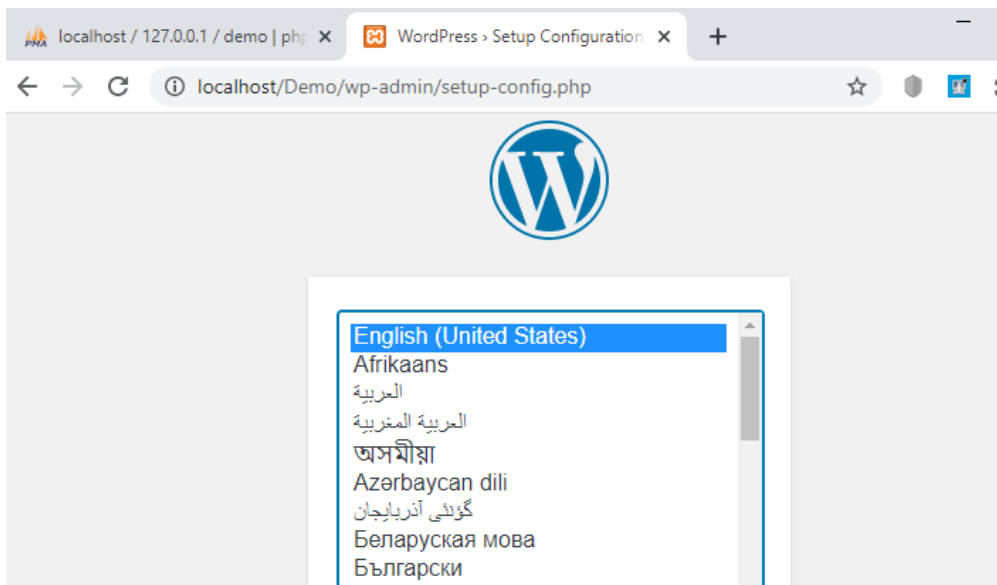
localhost / 127.0.0.1 / demo | php ×
WordPress › Setup Configuration ×
+
localhost/Demo/wp-admin/setup-config.php

English (United States)
Afrikaans
العربية
العربية المغربية
অসমীয়া
Azərbaycan dili
گؤنئی آذربایجان
Беларуская мова
Български